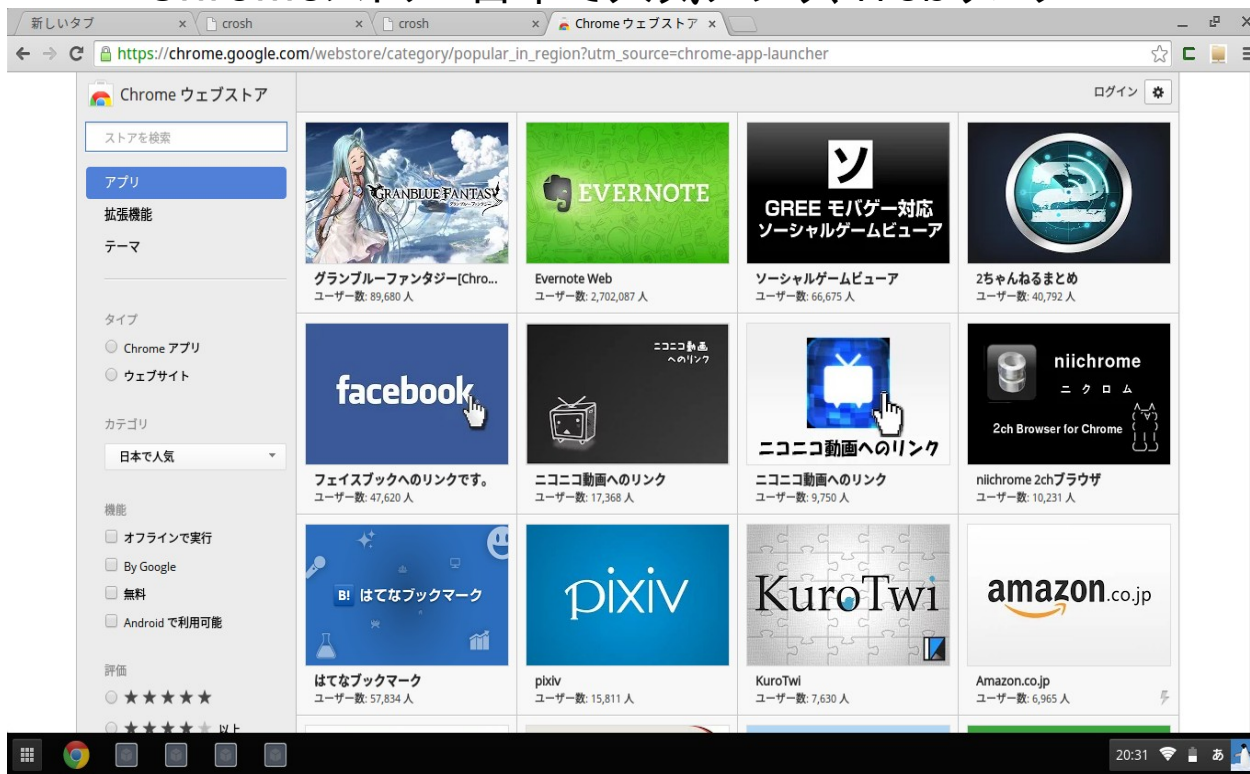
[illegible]

新しいタブ × crosh × crosh × Chrome ウェブストア ×

https://chrome.google.com/webstore/category/popular_in_region?utm_source=chrome-app-launcher

Chrome ウェブストア

ログイン

ストアを検索

アプリ
拡張機能
テーマ

タイプ
Chrome アプリ
ウェブサイト

カテゴリ
日本で人気

機能
オフラインで実行
By Google
無料
Android で利用可能

評価
★★★★★
★★★★ 以上

GRANBLUE FANTASY
グランブルーファンタジー[Chro...
ユーザー数: 89,680 人

EVERNOTE
Evernote Web
ユーザー数: 2,702,087 人

ソ
GREE モバゲー対応
ソーシャルゲームビューア
ソーシャルゲームビューア
ユーザー数: 66,675 人

2ちゃんねるまとめ
ユーザー数: 40,792 人

facebook
フェイスブックへのリンクです。
ユーザー数: 47,620 人

ニコニコ動画へのリンク
ニコニコ動画へのリンク
ユーザー数: 17,368 人

ニコニコ動画へのリンク
ニコニコ動画へのリンク
ユーザー数: 9,750 人

niichrome
ニクロム
2ch Browser for Chrome
niichrome 2chブラウザ
ユーザー数: 10,231 人

B! はてなブックマーク
はてなブックマーク
ユーザー数: 57,834 人

pixiv
pixiv
ユーザー数: 15,811 人

KuroTwi
KuroTwi
ユーザー数: 7,630 人

amazon.co.jp
Amazon.co.jp
ユーザー数: 6,965 人

20:31 あ